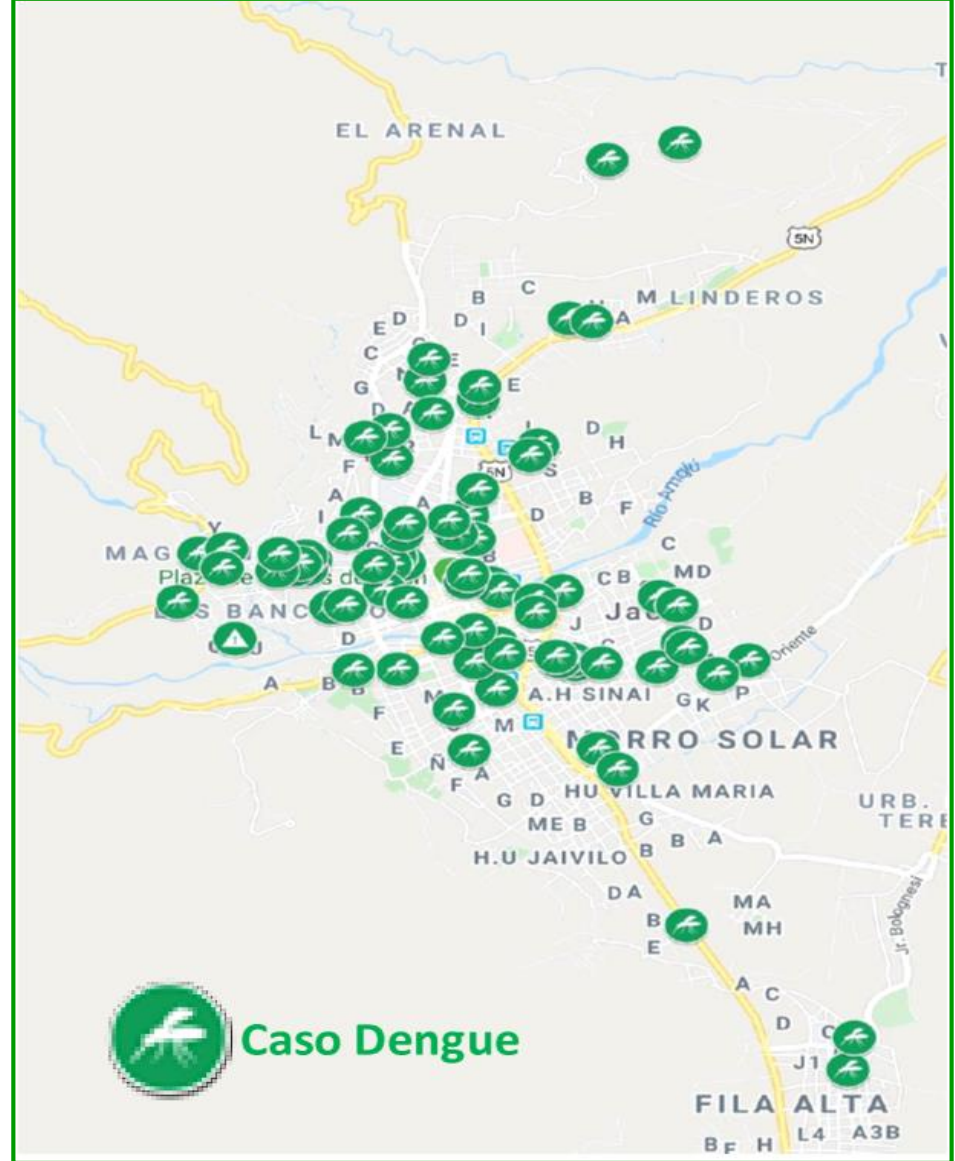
EL ARENAL

5N

B C
M LINDEROS
E D D I A
C E
G E
D
L M
F
5N S
D H
A A B F
Río Amojú
I D
Y
MAG C
Plaz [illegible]
L S BANC
MD
CB
Jae
D
D J
Oriente
A B B
A.H SINAI G K P
F M M
E
MORRO SOLAR
Ñ A
F
G D HU VILLA MARIA
URB. TERE
ME B G
B A
H.U JAIVILO B
D A
MA
B
MH
E
Jr. Bolognesi
A C
D C
J1
FILA ALTA
B F H L4 A3B

Caso Dengue